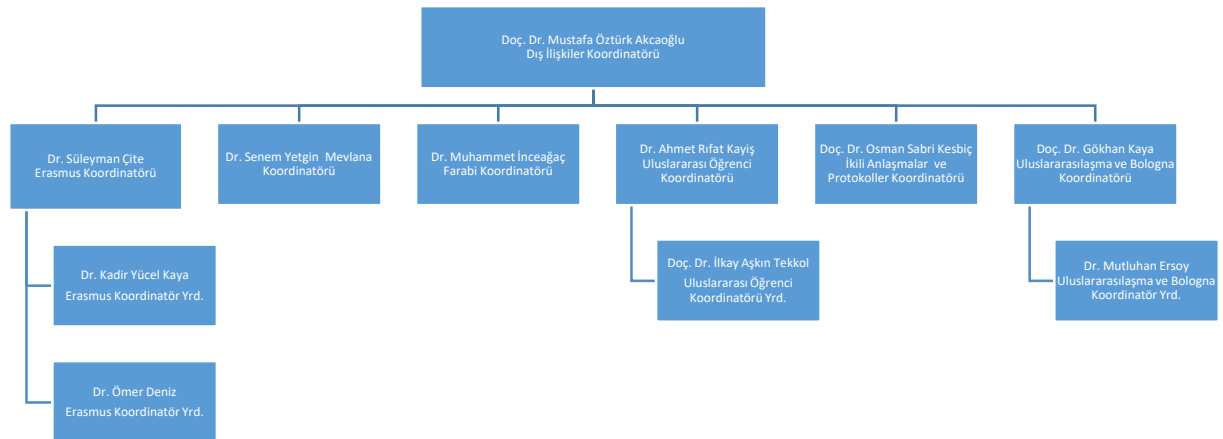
Doç. Dr. Mustafa Öztürk Akcaoğlu
Dış İlişkiler Koordinatörü

Dr. Süleyman Çite
Erasmus Koordinatörü

Dr. Senem Yetgin Mevlana Koordinatörü

Dr. Muhammet İnceağaç
Farabi Koordinatörü

Dr. Ahmet Rıfat Kayiş
Uluslararası Öğrenci Koordinatörü

Doç. Dr. Osman Sabri Kesbiç
İkili Anlaşmalar ve Protokoller Koordinatörü

Doç. Dr. Gökhan Kaya
Uluslararasılaşma ve Bologna Koordinatörü

Dr. Kadir Yücel Kaya
Erasmus Koordinatör Yrd.

Dr. Ömer Deniz
Erasmus Koordinatör Yrd.

Doç. Dr. İlkay Aşkın Tekkol
Uluslararası Öğrenci Koordinatörü Yrd.

Dr. Mutluhan Ersoy
Uluslararasılaşma ve Bologna Koordinatör Yrd.